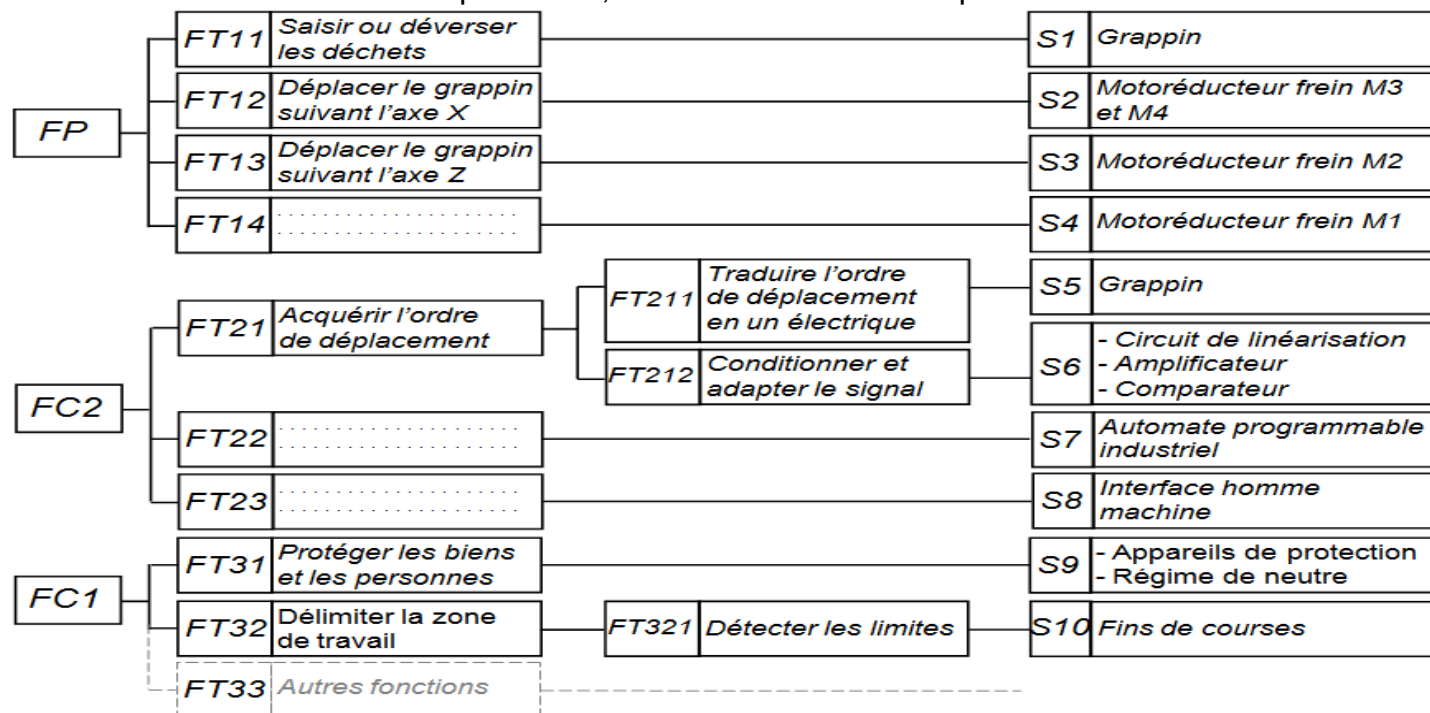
FP

FT11 Saisir ou déverser les déchets — S1 Grappin

FT12 Déplacer le grappin suivant l'axe X — S2 Motoréducteur frein M3 et M4

FT13 Déplacer le grappin suivant l'axe Z — S3 Motoréducteur frein M2

FT14 .................. — S4 Motoréducteur frein M1

FC2

FT21 Acquérir l'ordre de déplacement

FT211 Traduire l'ordre de déplacement en un électrique — S5 Grappin

FT212 Conditionner et adapter le signal — S6 - Circuit de linéarisation - Amplificateur - Comparateur

FT22 .................. — S7 Automate programmable industriel

FT23 .................. — S8 Interface homme machine

FC1

FT31 Protéger les biens et les personnes — S9 - Appareils de protection - Régime de neutre

FT32 Délimiter la zone de travail — FT321 Détecter les limites — S10 Fins de courses

FT33 Autres fonctions